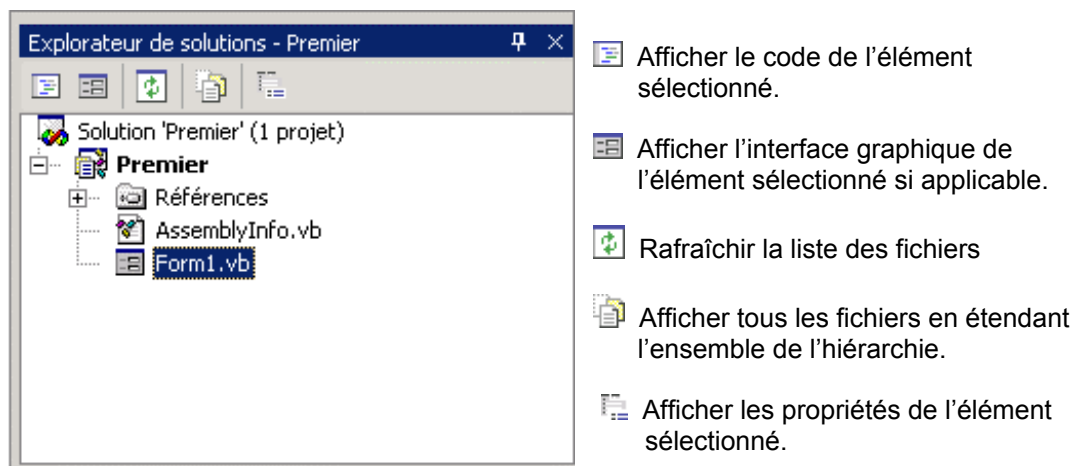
Explorateur de solutions - Premier

Solution 'Premier' (1 projet)
Premier
Références
AssemblyInfo.vb
Form1.vb

Afficher le code de l'élément sélectionné.

Afficher l'interface graphique de l'élément sélectionné si applicable.

Rafraîchir la liste des fichiers

Afficher tous les fichiers en étendant l'ensemble de la hiérarchie.

Afficher les propriétés de l'élément sélectionné.